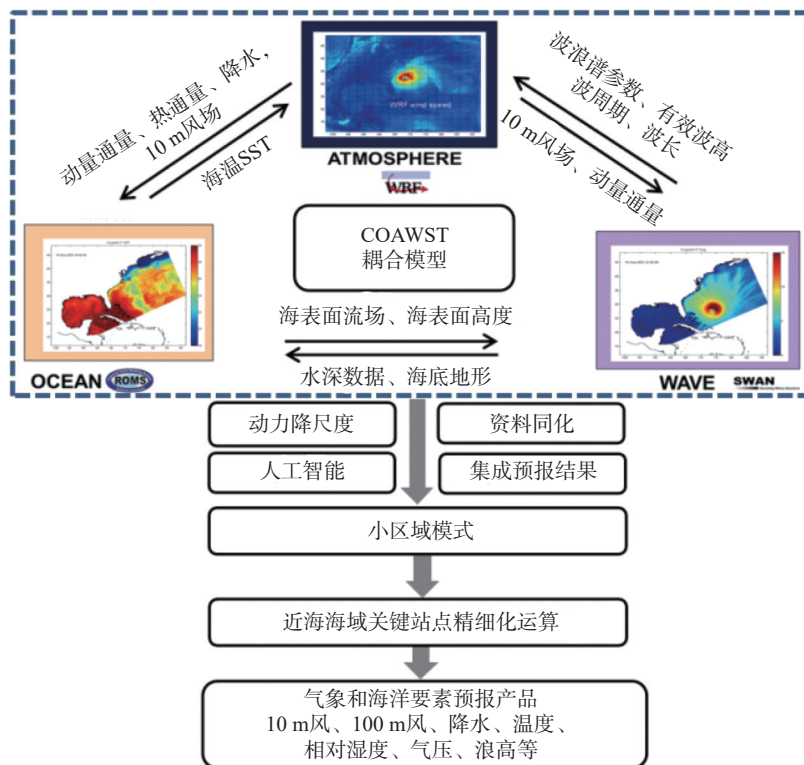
WRF wind speed

ATMOSPHERE

WRF

动量通量、热通量、降水，10 m风场

海温SST

波浪谱参数、有效波高波周期、波长

10 m风场、动量通量

COAWST
耦合模型

海表面流场、海表面高度

水深数据、海底地形

OCEAN ROMS

WAVE SWAN

动力降尺度

资料同化

人工智能

集成预报结果

小区域模式

近海海域关键站点精细化运算

气象和海洋要素预报产品
10 m风、100 m风、降水、温度、相对湿度、气压、浪高等